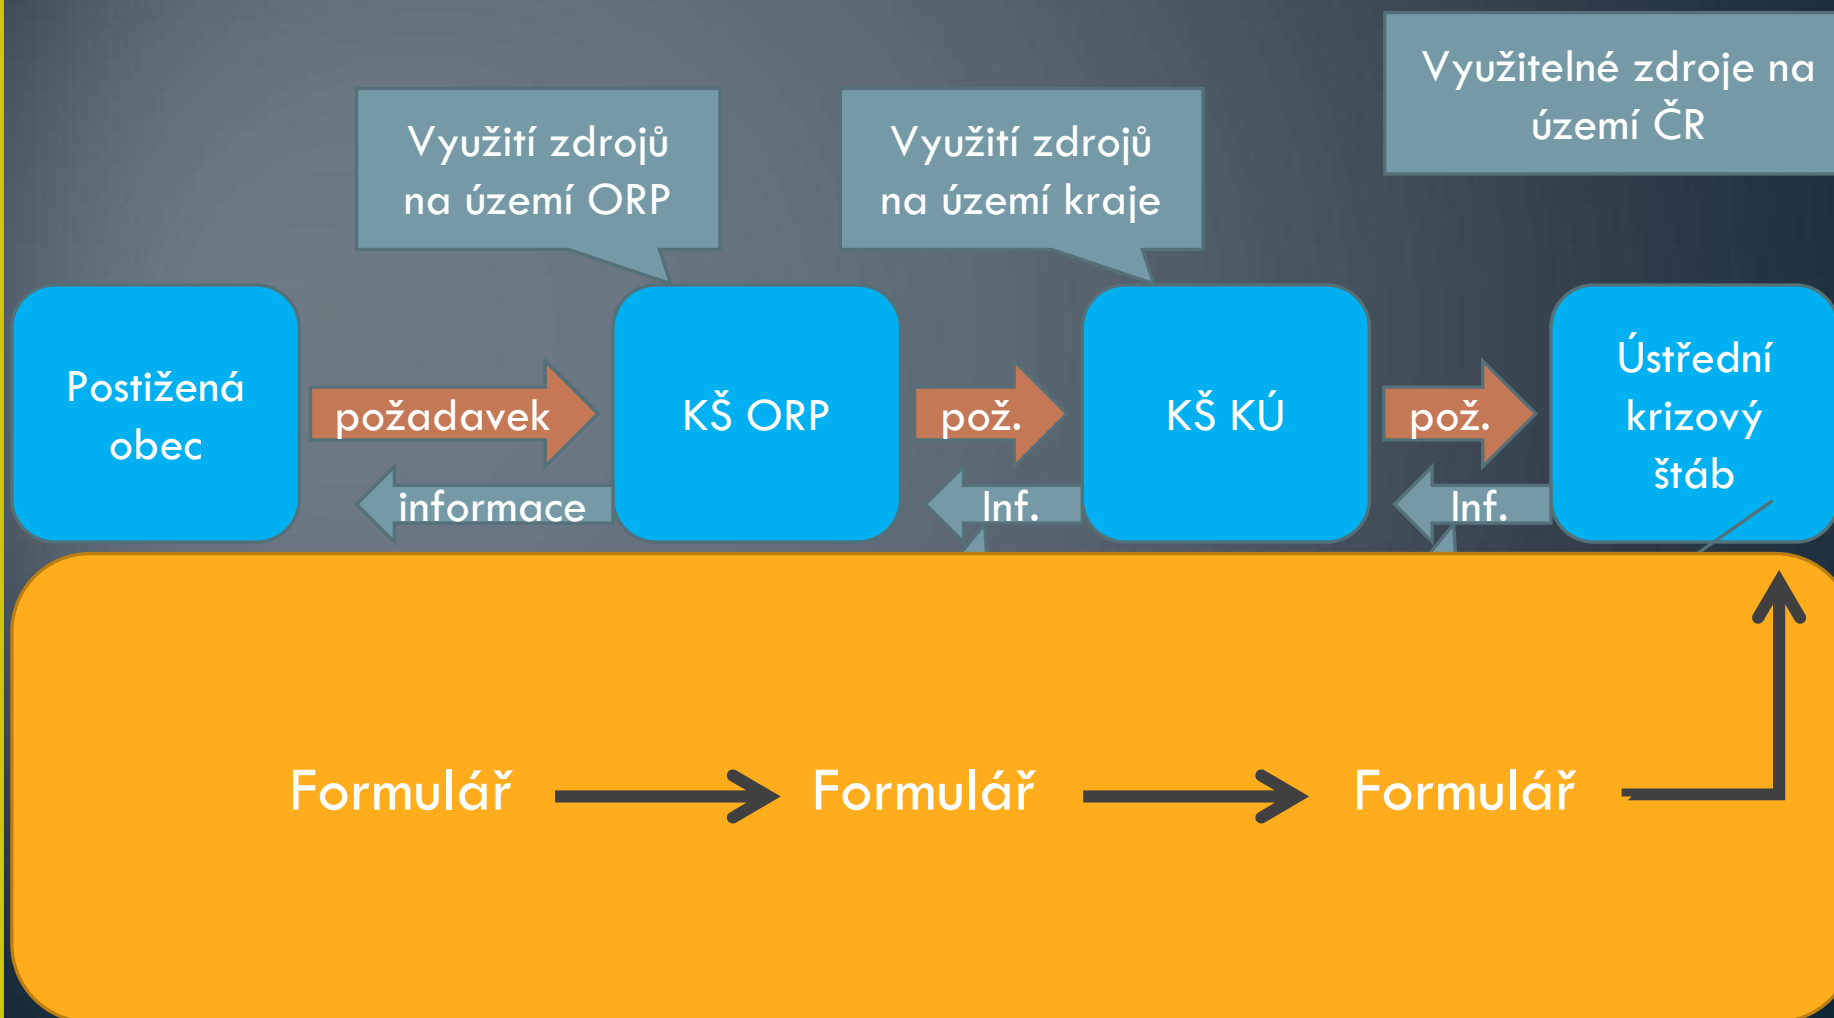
Využitelné zdroje na území ČR

Využití zdrojů na území ORP

Využití zdrojů na území kraje

Postižená obec

požadavek

informace

KŠ ORP

pož.

Inf.

KŠ KÚ

pož.

Inf.

Ústřední krizový štáb

Formulář

Formulář

Formulář